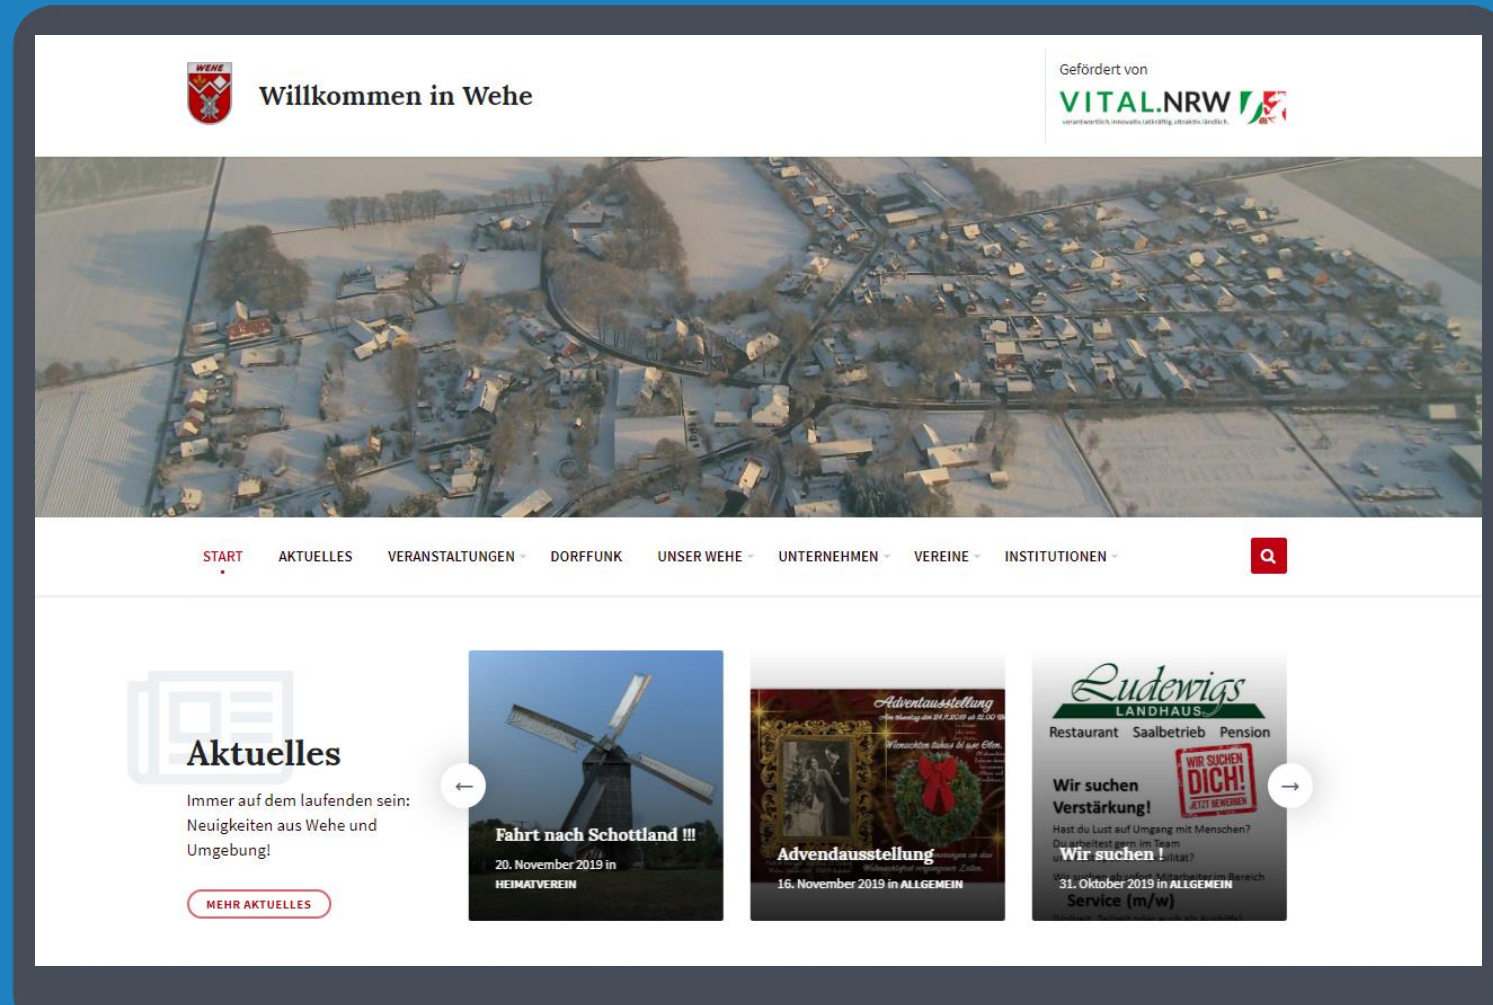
WEHE

Willkommen in Wehe

Gefördert von
VITAL.NRW
verantwortlich.innovativ.tatkräftig.vitraktiv.ländlich.

START AKTUELLES VERANSTALTUNGEN DORFFUNK UNSER WEHE UNTERNEHMEN VEREINE INSTITUTIONEN

Aktuelles

Immer auf dem laufenden sein: Neuigkeiten aus Wehe und Umgebung!

MEHR AKTUELLES

Fahrt nach Schottland !!!
20. November 2019 in HEIMATVEREIN

Adventausstellung
Advendausstellung
16. November 2019 in ALLGEMEIN

Ludewigs
LANDHAUS
Restaurant Saalbetrieb Pension
Wir suchen Verstärkung!
WIR SUCHEN DICH! JETZT BEWERBEN
Hast du Lust auf Umgang mit Menschen?
Wir suchen !
31. Oktober 2019 in ALLGEMEIN
Service (m/w)